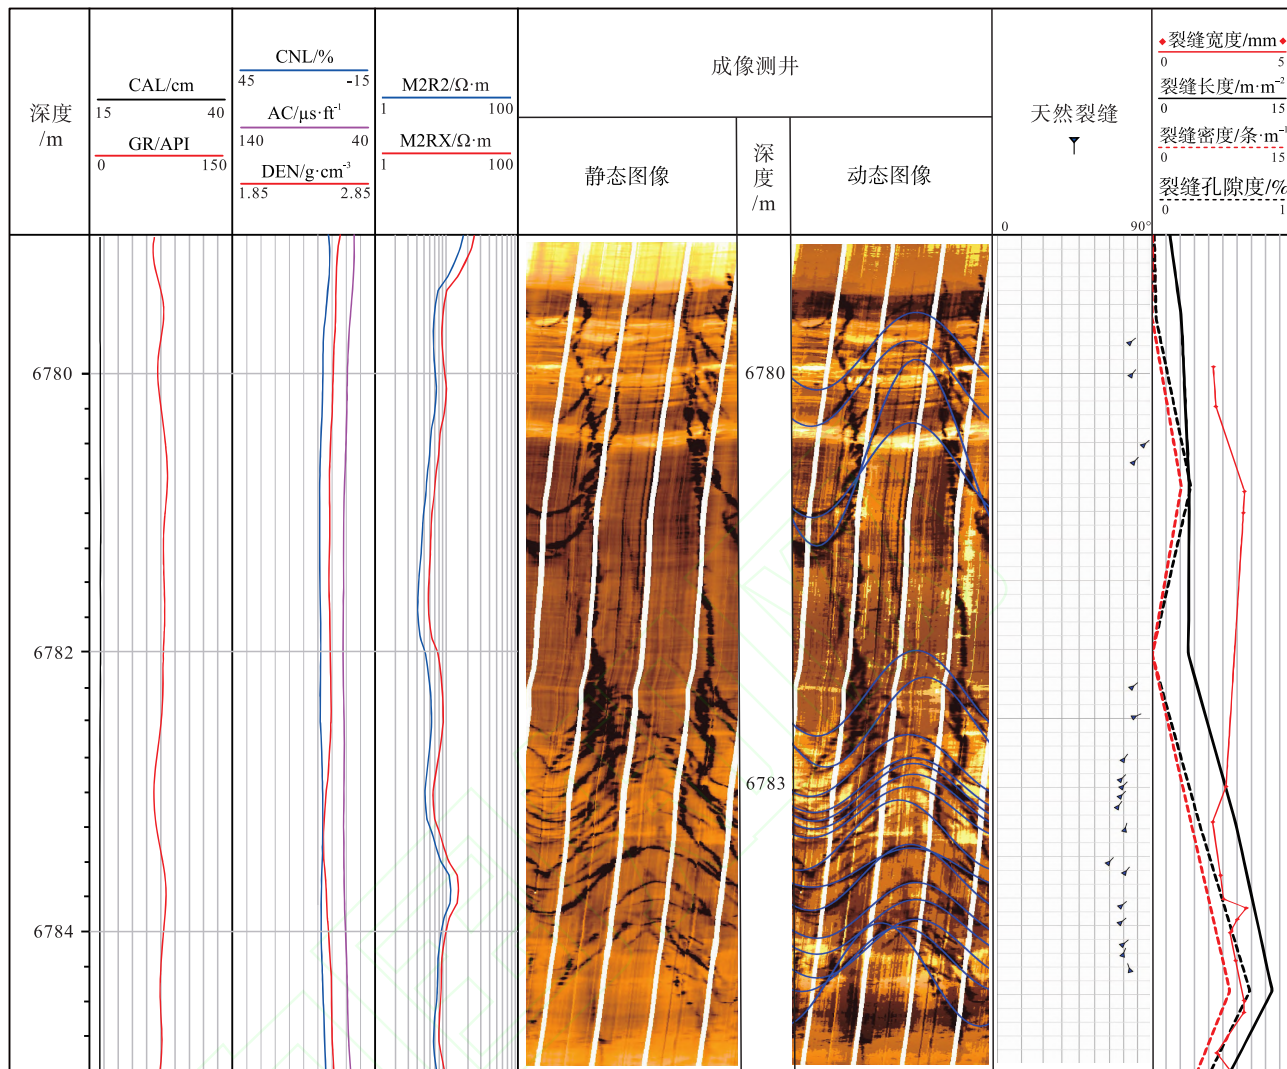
| 深度 /m | CAL/cm 15 40 GR/API 0 150 | CNL/% 45 -15 AC/μs·ft$^{-1}$ 140 40 DEN/g·cm$^{-3}$ 1.85 2.85 | M2R2/Ω·m 1 100 M2RX/Ω·m 1 100 | 成像测井 静态图像 | 深度 /m | 动态图像 | 天然裂缝 0 90° | 裂缝宽度/mm 0 5 裂缝长度/m·m$^{-2}$ 0 15 裂缝密度/条·m$^{-1}$ 0 15 裂缝孔隙度/% 0 1 |
|---|---|---|---|---|---|---|---|---|
| 6780 | | | | | 6780 | | | |
| 6782 | | | | | 6783 | | | |
| 6784 | | | | | | | | |